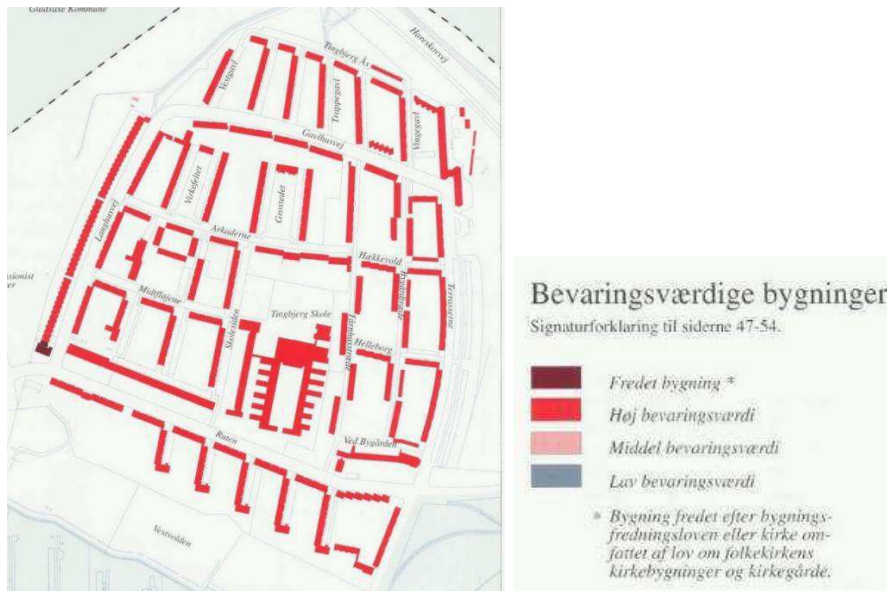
Gladsaxe Kommune

Tingbjerg Ås

Hareskovvej

Mellemgård

Trappegård

Vangegård

Gavlhusvej

Virkefeltet

Grønnedet

Langhusvej

Arkaderne

Hækkevold

Terrasserne

Midtfløjene

Tingbjerg Skole

Skolesiden

Helleborg

Ved Bygården

Ruten

Vestvolden

Bevaringsværdige bygninger

Signaturforklaring til siderne 47-54.

Fredet bygning *

Høj bevaringsværdi

Middel bevaringsværdi

Lav bevaringsværdi

* Bygning fredet efter bygningsfredningsloven eller kirke omfattet af lov om folkekirkens kirkebygninger og kirkegårde.